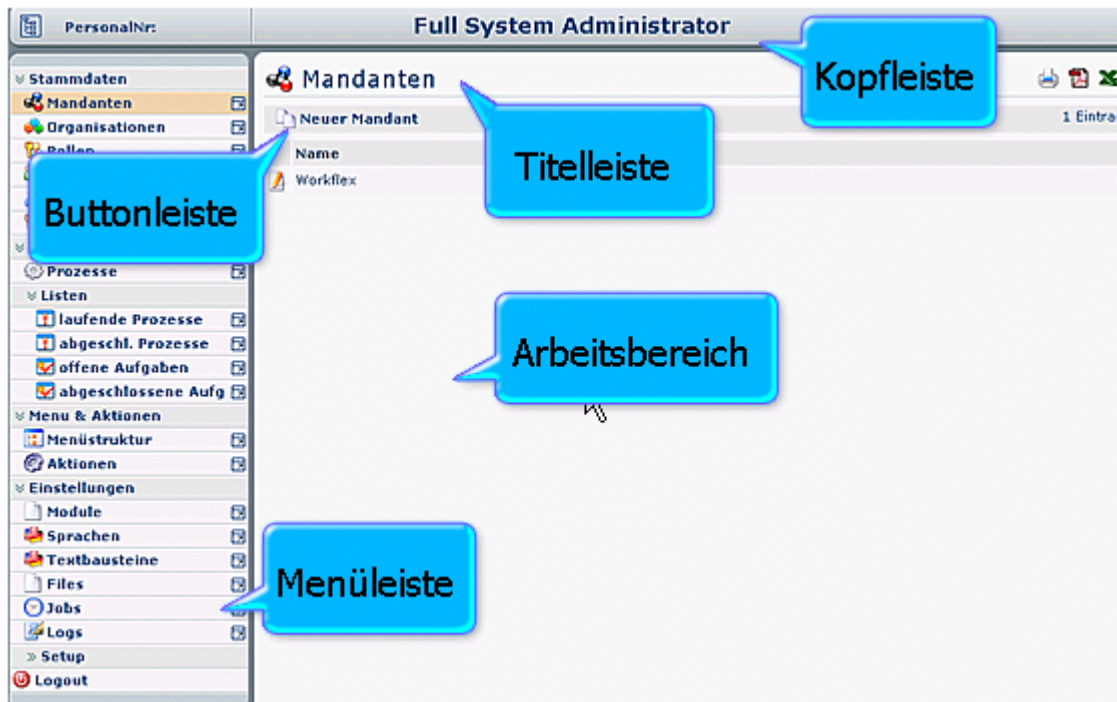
PersonalNr:

Full System Administrator

Kopfleiste

Stammdaten
Mandanten
Organisationen
Rollen

Buttonleiste

Prozesse
Listen
laufende Prozesse
abgeschl. Prozesse
offene Aufgaben
abgeschlossene Aufg
Menu & Aktionen
Menüstruktur
Aktionen
Einstellungen
Module
Sprachen
Textbausteine
Files
Jobs
Logs
» Setup
Logout

Menüleiste

Mandanten

Neuer Mandant

1 Eintra

Titelleiste

Name
Workflex

Arbeitsbereich